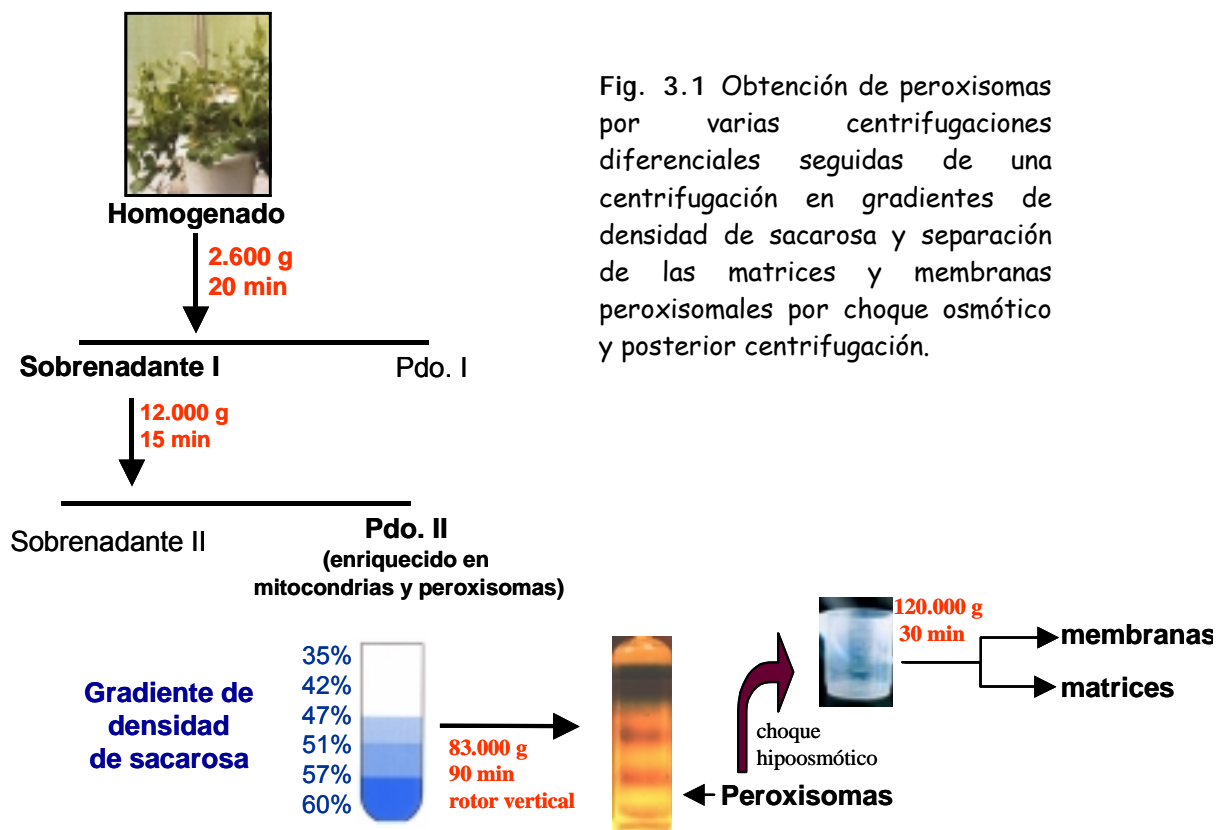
Homogenado

2.600 g
20 min

Sobrenadante I

Pdo. I

12.000 g
15 min

Sobrenadante II

Pdo. II
(enriquecido en mitocondrias y peroxisomas)

Fig. 3.1 Obtención de peroxisomas por varias centrifugaciones diferenciales seguidas de una centrifugación en gradientes de densidad de sacarosa y separación de las matrices y membranas peroxisomales por choque osmótico y posterior centrifugación.

Gradiente de densidad de sacarosa

35%
42%
47%
51%
57%
60%

83.000 g
90 min
rotor vertical

Peroxisomas

choque hipoosmótico

120.000 g
30 min

membranas

matrices